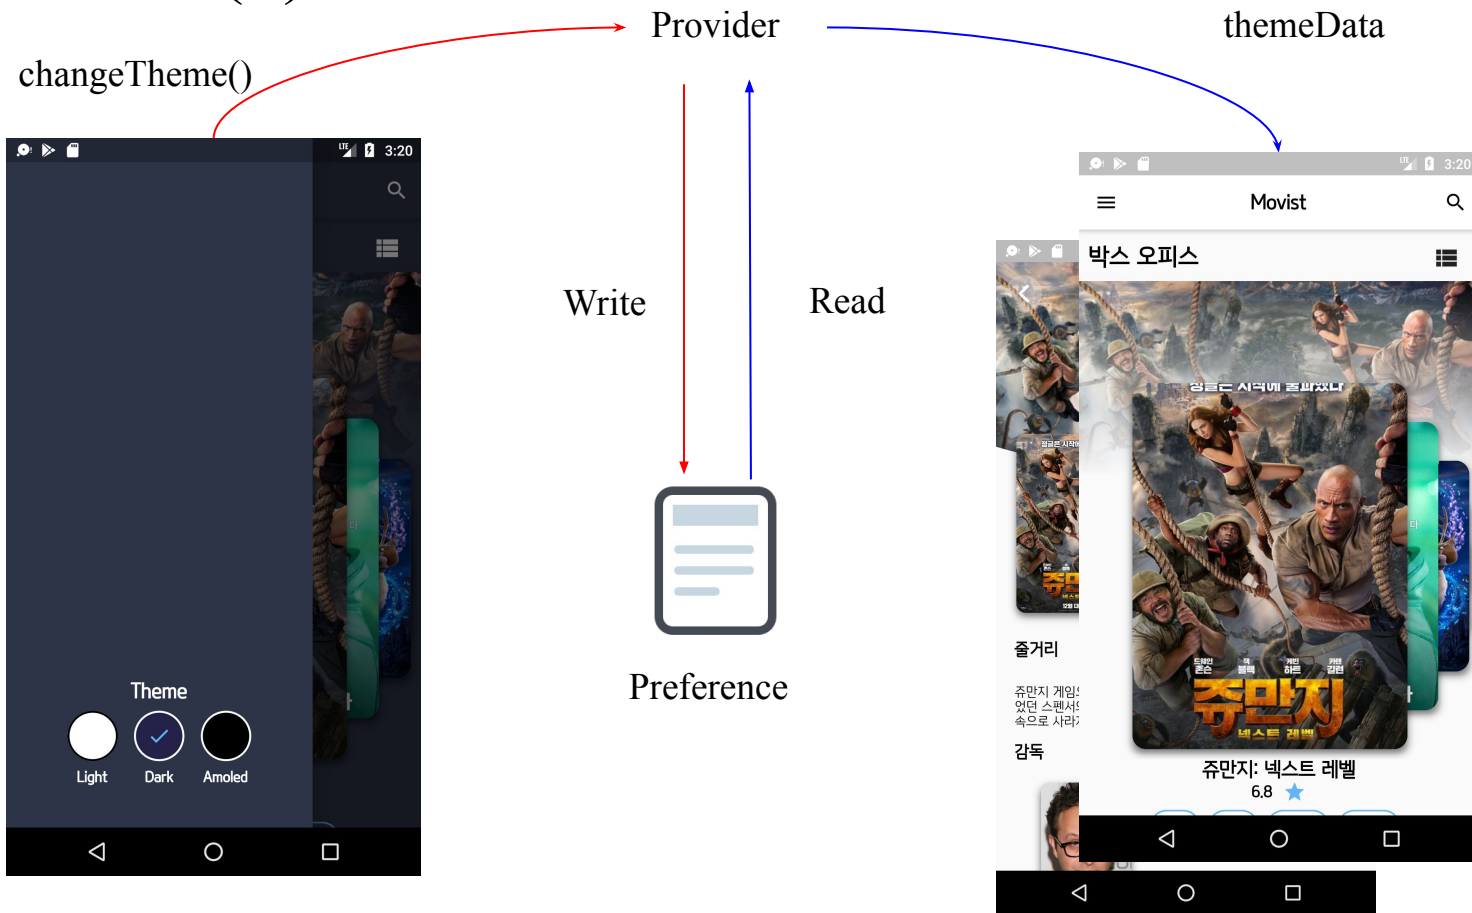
changeTheme()

Provider

themeData

3:20

Theme

Light

Dark

Amoled

Write

Read

Preference

3:20

Movist

박스 오피스

줄거리

쥬만지 게임
었던 스펜서
속으로 사라

감독

쥬만지

넥스트 레벨

쥬만지: 넥스트 레벨

6.8